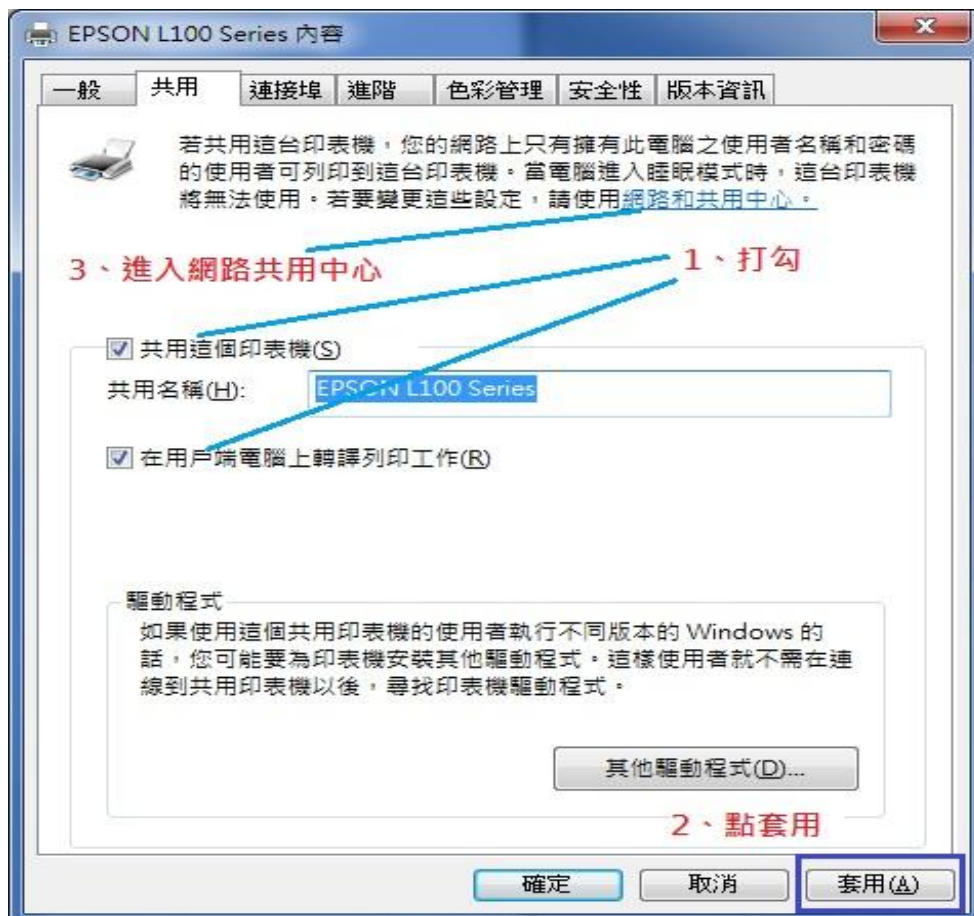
EPSON L100 Series 內容

一般 | 共用 | 連接埠 | 進階 | 色彩管理 | 安全性 | 版本資訊

若共用這台印表機，您的網路上只有擁有此電腦之使用者名稱和密碼的使用者可列印到這台印表機。當電腦進入睡眠模式時，這台印表機將無法使用。若要變更這些設定，請使用網路和共用中心。

3、進入網路共用中心

1、打勾

共用這個印表機(S)

共用名稱(H): EPSON L100 Series

在用戶端電腦上轉譯列印工作(R)

驅動程式

如果使用這個共用印表機的使用者執行不同版本的 Windows 的話，您可能要為印表機安裝其他驅動程式。這樣使用者就不需在連線到共用印表機以後，尋找印表機驅動程式。

其他驅動程式(D)...

2、點套用

確定 取消 套用(A)